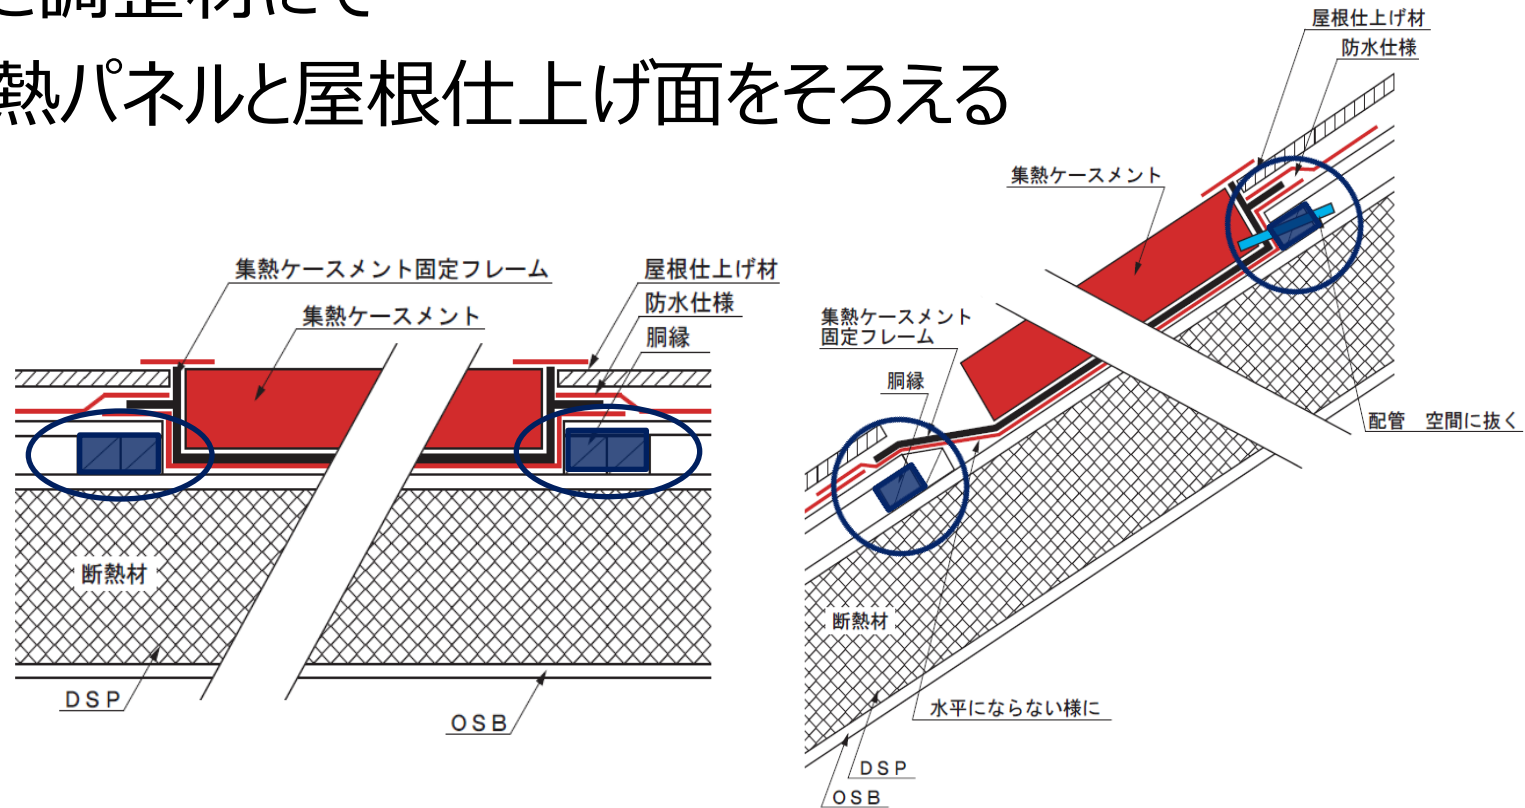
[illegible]
熱パネルと屋根仕上げ面をそろえる

屋根仕上げ材
防水仕様
集熱ケースメント
集熱ケースメント固定フレーム
屋根仕上げ材
防水仕様
胴縁
集熱ケースメント
集熱ケースメント
固定フレーム
胴縁
配管　空間に抜く
断熱材
断熱材
DSP
OSB
水平にならない様に
DSP
OSB